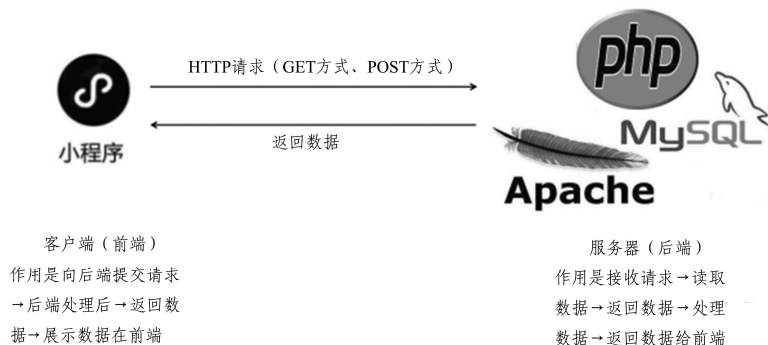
小程序

HTTP请求（GET方式、POST方式）

返回数据

php

MySQL

Apache

客户端（前端）
作用是向后端提交请求→后端处理后→返回数据→展示数据在前端

服务器（后端）
作用是接收请求→读取数据→返回数据→处理数据→返回数据给前端